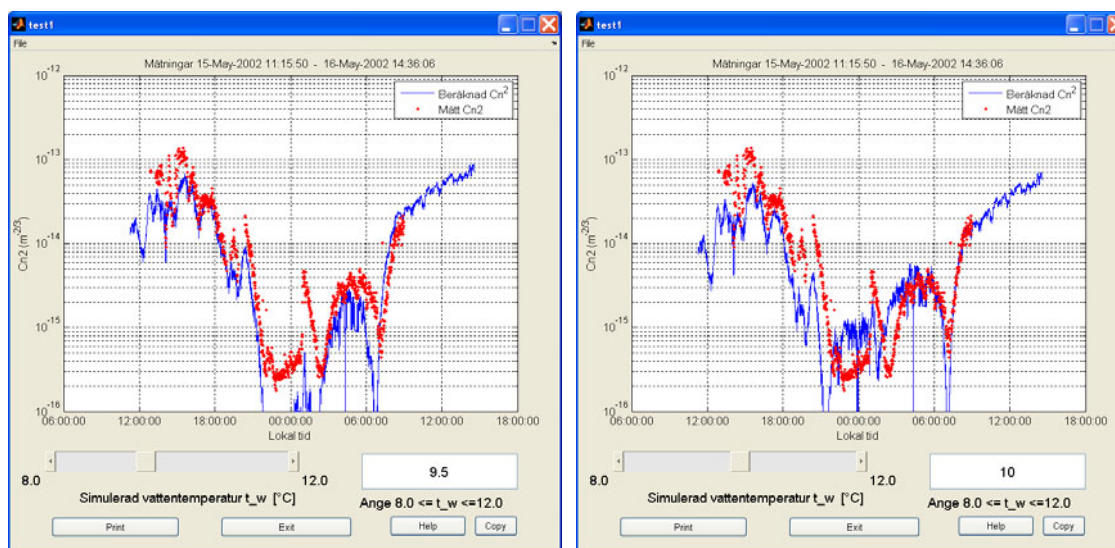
test1

File

Mätningar 15-May-2002 11:15:50 - 16-May-2002 14:36:06

$10^{-12}$

$10^{-13}$

$10^{-14}$

$10^{-15}$

$10^{-16}$

Cn2 ($m^{-2/3}$)

Beräknad $Cn^2$

Mätt Cn2

06:00:00 12:00:00 18:00:00 00:00:00 06:00:00 12:00:00 18:00:00

Lokal tid

8.0

12.0

9.5

Simulerad vattentemperatur t_w [°C]

Ange 8.0 <= t_w <=12.0

Print

Exit

Help

Copy

test1

File

Mätningar 15-May-2002 11:15:50 - 16-May-2002 14:36:06

$10^{-12}$

$10^{-13}$

$10^{-14}$

$10^{-15}$

$10^{-16}$

Cn2 ($m^{-2/3}$)

Beräknad $Cn^2$

Mätt Cn2

06:00:00 12:00:00 18:00:00 00:00:00 06:00:00 12:00:00 18:00:00

Lokal tid

8.0

12.0

10

Simulerad vattentemperatur t_w [°C]

Ange 8.0 <= t_w <=12.0

Print

Exit

Help

Copy